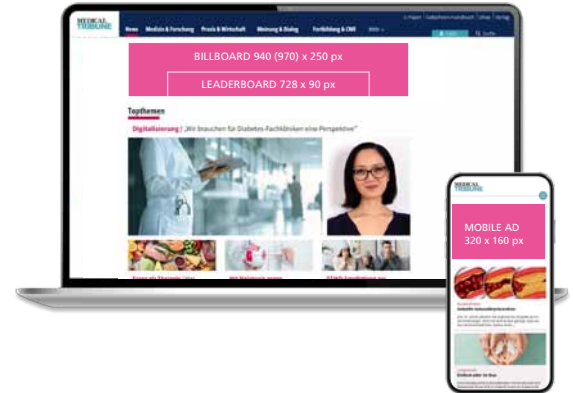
MEDICAL TRIBUNE

News Medizin & Forschung Praxis & Wirtschaft Meinung & Dialog Fortbildung & CME Mehr

BILLBOARD 940 (970) x 250 px

LEADERBOARD 728 x 90 px

Topthemen

Digitalisierung | „Wir brauchen für Diabetes-Fachkliniken eine Perspektive"

MEDICAL TRIBUNE

MOBILE AD
320 x 160 px